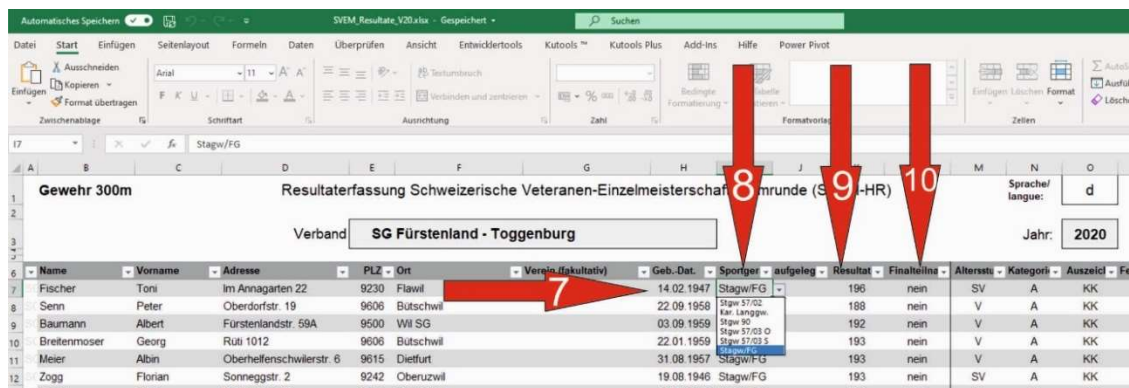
Automatisches Speichern SVEM_Resultate_V20.xlsx - Gespeichert Suchen

Datei Start Einfügen Seitenlayout Formeln Daten Überprüfen Ansicht Entwicklertools Kutools ™ Kutools Plus Add-Ins Hilfe Power Pivot

Einfügen Ausschneiden Kopieren Format übertragen Zwischenablage Arial 11 F K U Schriftart Textumbruch Verbinden und zentrieren Ausrichtung Zahl Bedingte Formatierung Tabelle Formatvorlagen Einfügen Löschen Format Zellen

I7 Stagw/FG

Gewehr 300m

Resultaterfassung Schweizerische Veteranen-Einzelmeisterschaft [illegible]mrunde (S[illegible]-HR)

Sprache/ langue: d

Verband SG Fürstenland - Toggenburg

Jahr: 2020

8 9 10 7

| Name | Vorname | Adresse | PLZ | Ort | Verein (fakultativ) | Geb.-Dat. | Sportger | aufgeleg | Resultat | Finalteilna | Altersstu | Kategori | Auszeic |
|---|---|---|---|---|---|---|---|---|---|---|---|---|---|
| Fischer | Toni | Im Annagarten 22 | 9230 | Flawil | | 14.02.1947 | Stagw/FG | | 196 | nein | SV | A | KK |
| Senn | Peter | Oberdorfstr. 19 | 9606 | Bütschwil | | 22.09.1958 | | | 188 | nein | V | A | KK |
| Baumann | Albert | Fürstenlandstr. 59A | 9500 | Wil SG | | 03.09.1959 | | | 192 | nein | V | A | KK |
| Breitenmoser | Georg | Rüti 1012 | 9606 | Bütschwil | | 22.01.1959 | | | 193 | nein | V | A | KK |
| Meier | Albin | Oberhelfenschwilerstr. 6 | 9615 | Dietfurt | | 31.08.1957 | Stagw/FG | | 193 | nein | V | A | KK |
| Zogg | Florian | Sonneggstr. 2 | 9242 | Oberuzwil | | 19.08.1946 | Stagw/FG | | 193 | nein | SV | A | KK |

Stgw 57/02
Kar. Langgw.
Stgw 90
Stgw 57/03 O
Stgw 57/03 S
Stagw/FG